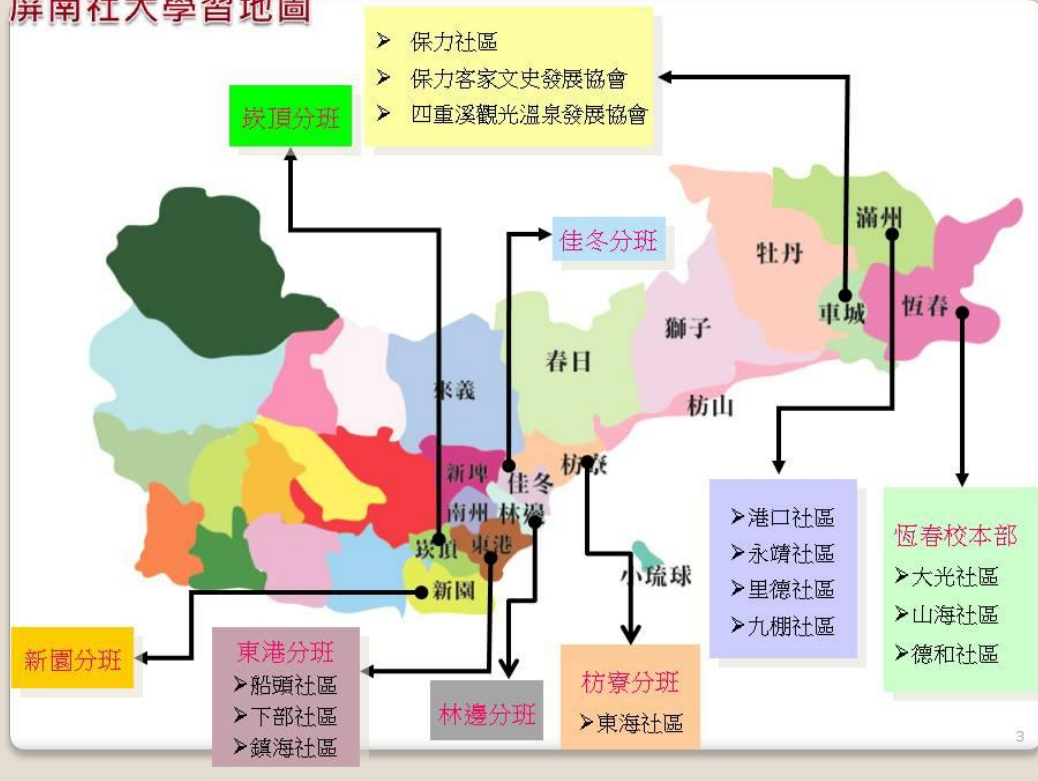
屏南社大學習地圖

➢ 保力社區
➢ 保力客家文史發展協會
➢ 四重溪觀光溫泉發展協會

崁頂分班

佳冬分班

滿州

牡丹

車城

恆春

獅子

春日

來義

枋山

新埤

佳冬

枋寮

南州

林邊

崁頂

東港

新園

小琉球

➢港口社區
➢永靖社區
➢里德社區
➢九棚社區

恆春校本部
➢大光社區
➢山海社區
➢德和社區

新園分班

東港分班
➢船頭社區
➢下部社區
➢鎮海社區

林邊分班

枋寮分班
➢東海社區

3